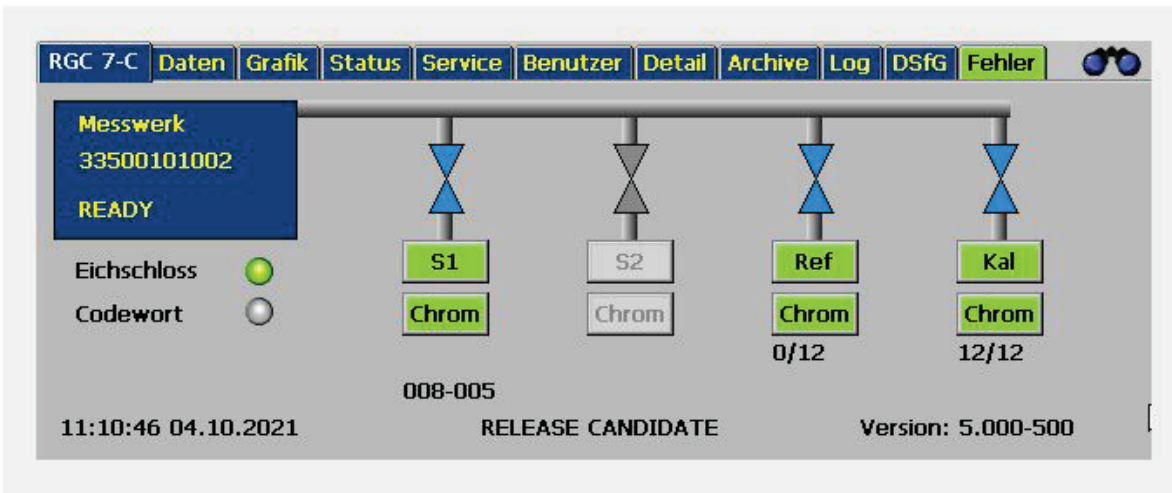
RGC 7-C | Daten | Grafik | Status | Service | Benutzer | Detail | Archive | Log | DSfG | Fehler

Messwerk
33500101002
READY

Eichschloss
Codewort

S1
Chrom

S2
Chrom

Ref
Chrom
0/12

Kal
Chrom
12/12

008-005

11:10:46 04.10.2021
RELEASE CANDIDATE
Version: 5.000-500